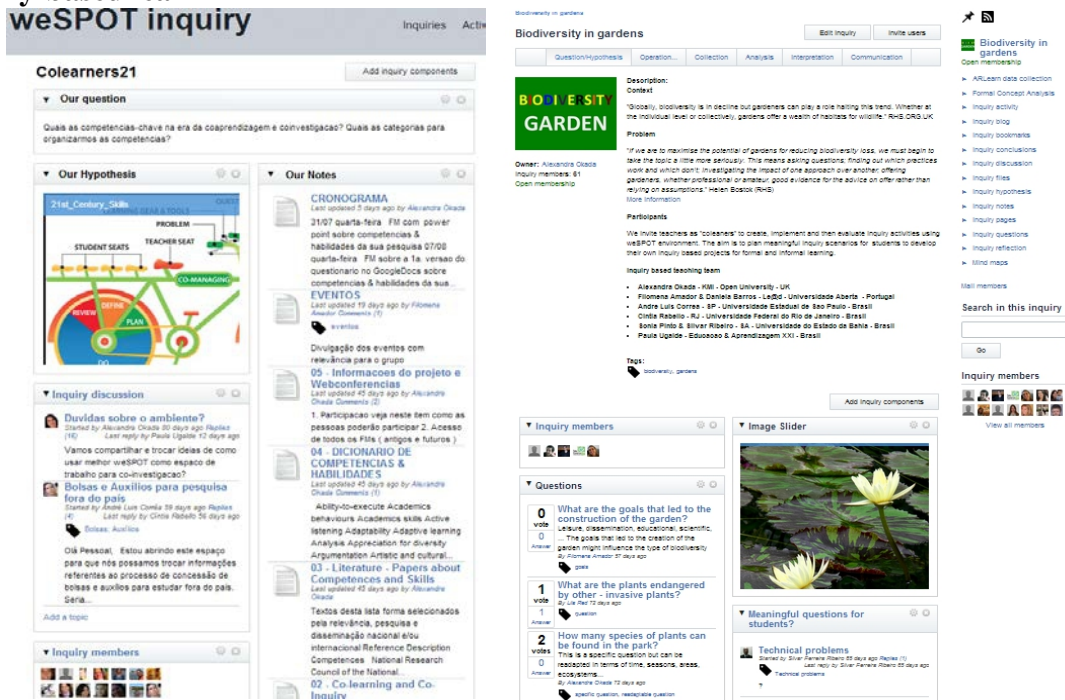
weSPOT inquiry

Inquiries Activ

Colearners21

Add inquiry components

Our question

Quais as competencias-chave na era da coaprendizagem e coinvestigacao? Quais as categorias para organizarmos as competencias?

Our Hypothesis

21st_Century_Skills

PROBLEM

TEACHER SEAT

STUDENT SEATS

CO-MANAGING

DEFINE

PLAN

REVIEW

Our Notes

CRONOGRAMA
Last updated 5 days ago by Alexandra Okada

21/07 quarta-feira FM com power point sobre competencias & habilidades da sua pesquisa 07/08 quarta-feira FM sobre a 1a. versao do questionario no GoogleDocs sobre competencias & habilidades da sua...

EVENTOS
Last updated 19 days ago by Filomena Amador Comments (1)

eventos

Divulgação dos eventos com relevância para o grupo

05 - Informacoes do projeto e Webconferencias
Last updated 45 days ago by Alexandra Okada Comments (2)

1. Participacao veja neste item como as pessoas poderão participar 2. Acesso de todos os FMs ( antigos e futuros )

04 - DICIONARIO DE COMPETENCIAS & HABILIDADES
Last updated 45 days ago by Alexandra Okada Comments (1)

Ability-to-execute Academics behaviours Academics skills Active listening Adaptability Adaptive learning Analysis Appreciation for diversity Argumentation Artistic and cultural...

03 - Literature - Papers about Competences and Skills
Last updated 45 days ago by Alexandra Okada

Textos desta lista forma selecionados pela relevância, pesquisa e disseminação nacional e/ou internacional Reference Description Competences National Research Council of the National...

02 - Co-learning and Co-Inquiry

Inquiry discussion

Duvidas sobre o ambiente?
Started by Alexandra Okada 30 days ago Replies (16) Last reply by Paula Ugalde 12 days ago

Vamos compartilhar e trocar ideias de como usar melhor weSPOT como espaço de trabalho para co-investigacao?

Bolsas e Auxilios para pesquisa fora do pais
Started by André Luis Corrêa 59 days ago Replies (4) Last reply by Cintia Rabello 56 days ago

Bolsas; Auxilios

Olá Pessoal, Estou abrindo este espaço para que nós possamos trocar informações referentes ao processo de concessão de bolsas e auxílios para estudar fora do país. Seria...

Add a topic

Inquiry members

Biodiversity in gardens

Biodiversity in gardens

Edit inquiry | Invite users

Question/Hypothesis | Operation... | Collection | Analysis | Interpretation | Communication

BIODIVERSITY GARDEN

Owner: Alexandra Okada
Inquiry members: 61
Open membership

Description:
Context

"Globally, biodiversity is in decline but gardeners can play a role halting this trend. Whether at the individual level or collectively, gardens offer a wealth of habitats for wildlife." RHS.ORG.UK

Problem

"If we are to maximise the potential of gardens for reducing biodiversity loss, we must begin to take the topic a little more seriously. This means asking questions: finding out which practices work and which don't; investigating the impact of one approach over another; offering gardeners, whether professional or amateur, good evidence for the advice on offer rather than relying on assumptions." Helen Bostock (RHS)
More information

Participants

We invite teachers as "coleaners" to create, implement and then evaluate inquiry activities using weSPOT environment. The aim is to plan meaningful inquiry scenarios for students to develop their own inquiry based projects for formal and informal learning.

Inquiry based teaching team

- Alexandra Okada - KMi - Open University - UK
- Filomena Amador & Daniela Barros - LeEd - Universidade Aberta - Portugal
- Andre Luis Correa - SP - Universidade Estadual de Sao Paulo - Brasil
- Cintia Rabello - RJ - Universidade Federal do Rio de Janeiro - Brasil
- Sonia Pinto & Silvar Ribeiro - BA - Universidade do Estado da Bahia - Brasil
- Paula Ugalde - Educacao & Aprendizagem XXI - Brasil

Tags:
biodiversity, gardens

Add inquiry components

Inquiry members

Questions

0 vote 0 Answer
What are the goals that led to the construction of the garden?
Leisure, dissemination, educational, scientific, ... The goals that led to the creation of the garden might influence the type of biodiversity
By Filomena Amador 87 days ago
goals

1 vote 1 Answer
What are the plants endangered by other - invasive plants?
By Lia Red 72 days ago
question

2 votes 0 Answer
How many species of plants can be found in the park?
This is a specific question but can be readapted in terms of time, seasons, areas, ecosystems...
By Alexandra Okada 72 days ago
specific question, readaptable question

Image Slider

Meaningful questions for students?

Technical problems
Started by Silvar Ferreira Ribeiro 55 days ago Replies (1) Last reply by Silvar Ferreira Ribeiro 55 days ago
Technical problems
?

Biodiversity in gardens
Open membership

ARLearn data collection
Formal Concept Analysis
Inquiry activity
Inquiry blog
Inquiry bookmarks
Inquiry conclusions
Inquiry discussion
Inquiry files
Inquiry hypothesis
Inquiry notes
Inquiry pages
Inquiry questions
Inquiry reflection
Mind maps

Mail members

Search in this inquiry

Go

Inquiry members

View all members